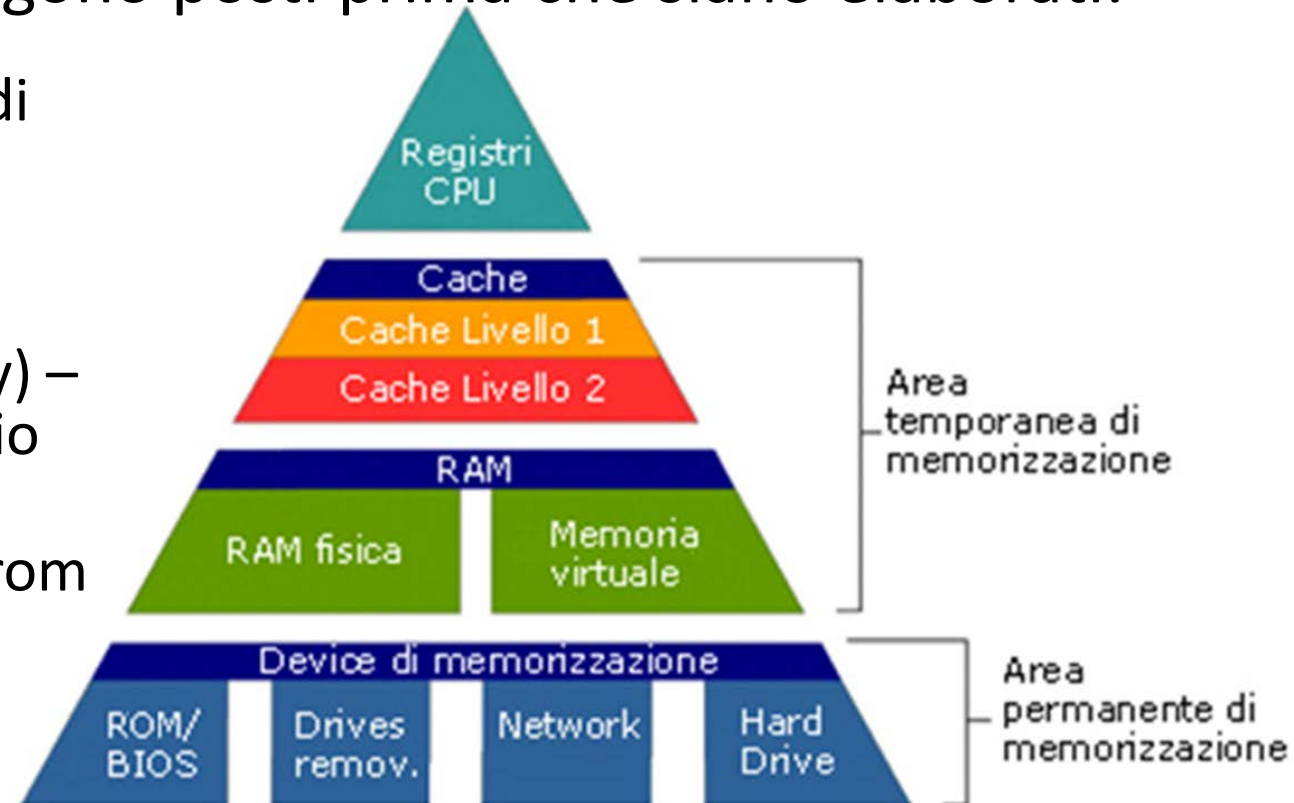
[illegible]

di

y) –
io

rom

Registri CPU

Cache
Cache Livello 1
Cache Livello 2

RAM
RAM fisica
Memoria virtuale

Area temporanea di memorizzazione

Device di memorizzazione
ROM/ BIOS
Drives remov.
Network
Hard Drive

Area permanente di memorizzazione